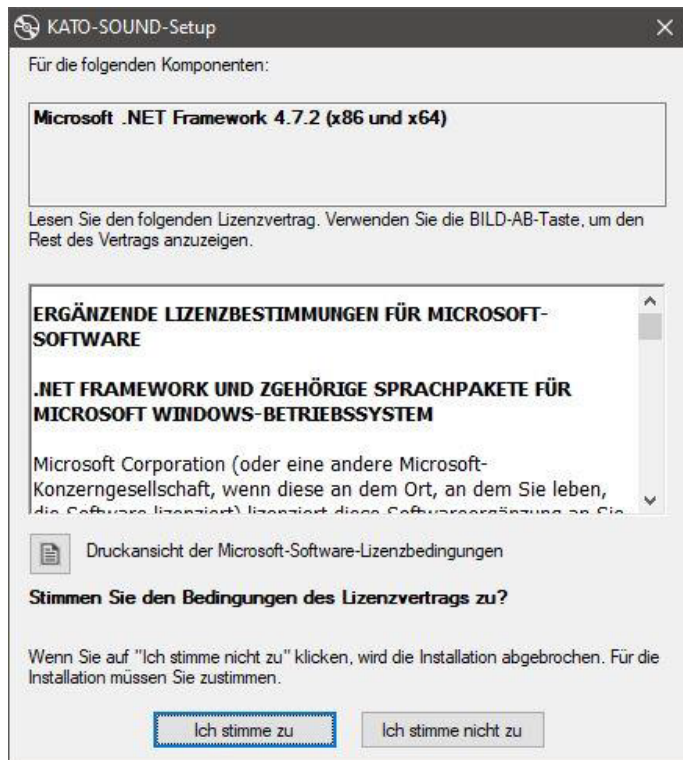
KATO-SOUND-Setup

Für die folgenden Komponenten:

Microsoft .NET Framework 4.7.2 (x86 und x64)

Lesen Sie den folgenden Lizenzvertrag. Verwenden Sie die BILD-AB-Taste, um den Rest des Vertrags anzuzeigen.

ERGÄNZENDE LIZENZBESTIMMUNGEN FÜR MICROSOFT-SOFTWARE

.NET FRAMEWORK UND ZGEHÖRIGE SPRACHPAKETE FÜR MICROSOFT WINDOWS-BETRIEBSSYSTEM

Microsoft Corporation (oder eine andere Microsoft-Konzerngesellschaft, wenn diese an dem Ort, an dem Sie leben, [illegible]

Druckansicht der Microsoft-Software-Lizenzbedingungen

Stimmen Sie den Bedingungen des Lizenzvertrags zu?

Wenn Sie auf "Ich stimme nicht zu" klicken, wird die Installation abgebrochen. Für die Installation müssen Sie zustimmen.

Ich stimme zu

Ich stimme nicht zu